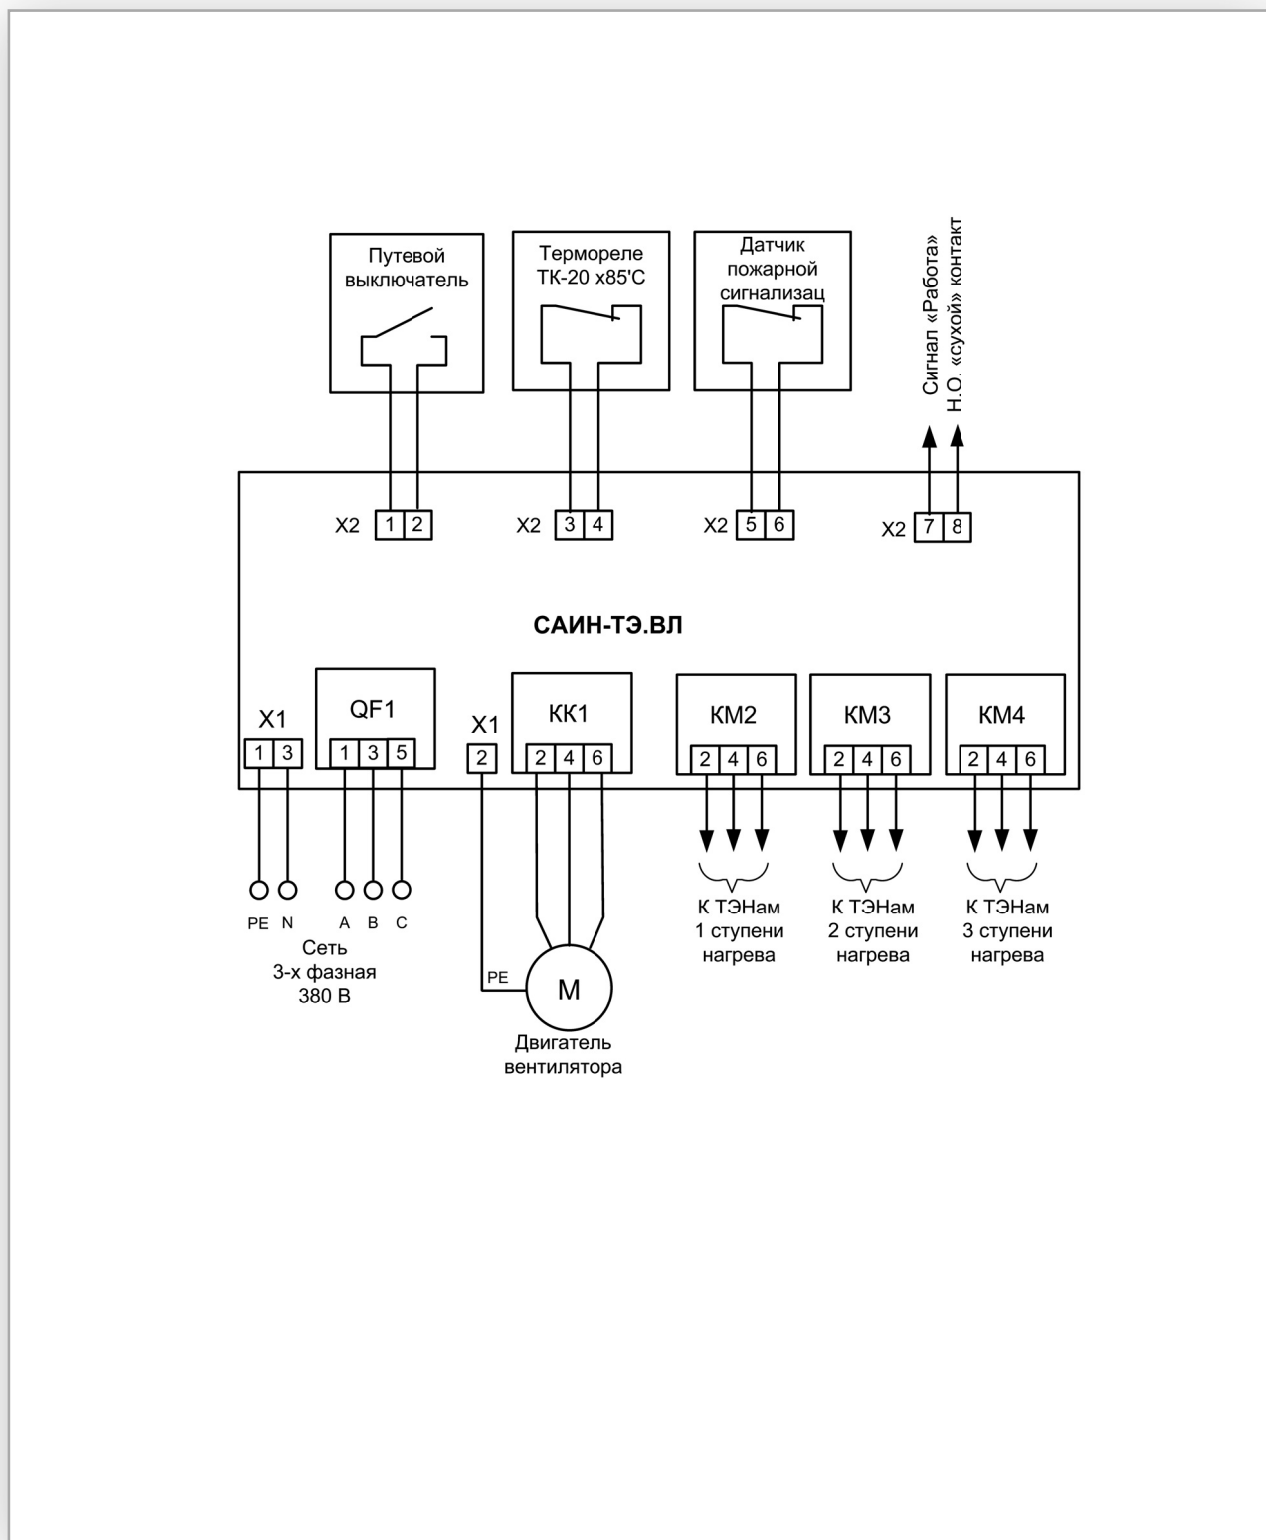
Путевой выключатель

Термореле ТК-20 х85'С

Датчик пожарной сигнализац

Сигнал «Работа»
Н.О. «сухой» контакт

X2 1 2

X2 3 4

X2 5 6

X2 7 8

САИН-ТЭ.ВЛ

X1
1 3

QF1
1 3 5

X1
2

KK1
2 4 6

KM2
2 4 6

KM3
2 4 6

KM4
2 4 6

PE N A B C
Сеть
3-х фазная
380 В

PE
M
Двигатель
вентилятора

К ТЭНам
1 ступени
нагрева

К ТЭНам
2 ступени
нагрева

К ТЭНам
3 ступени
нагрева